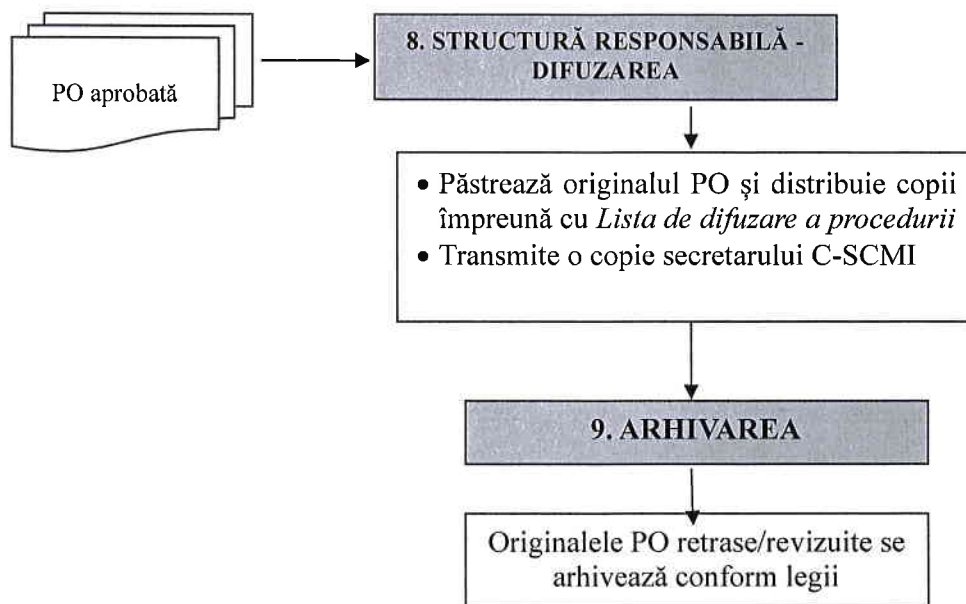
PO aprobată

8. STRUCTURĂ RESPONSABILĂ - DIFUZAREA

• Păstrează originalul PO și distribuie copii împreună cu *Lista de difuzare a procedurii*
• Transmite o copie secretarului C-SCMI

9. ARHIVAREA

Originalele PO retrase/revizuite se arhivează conform legii